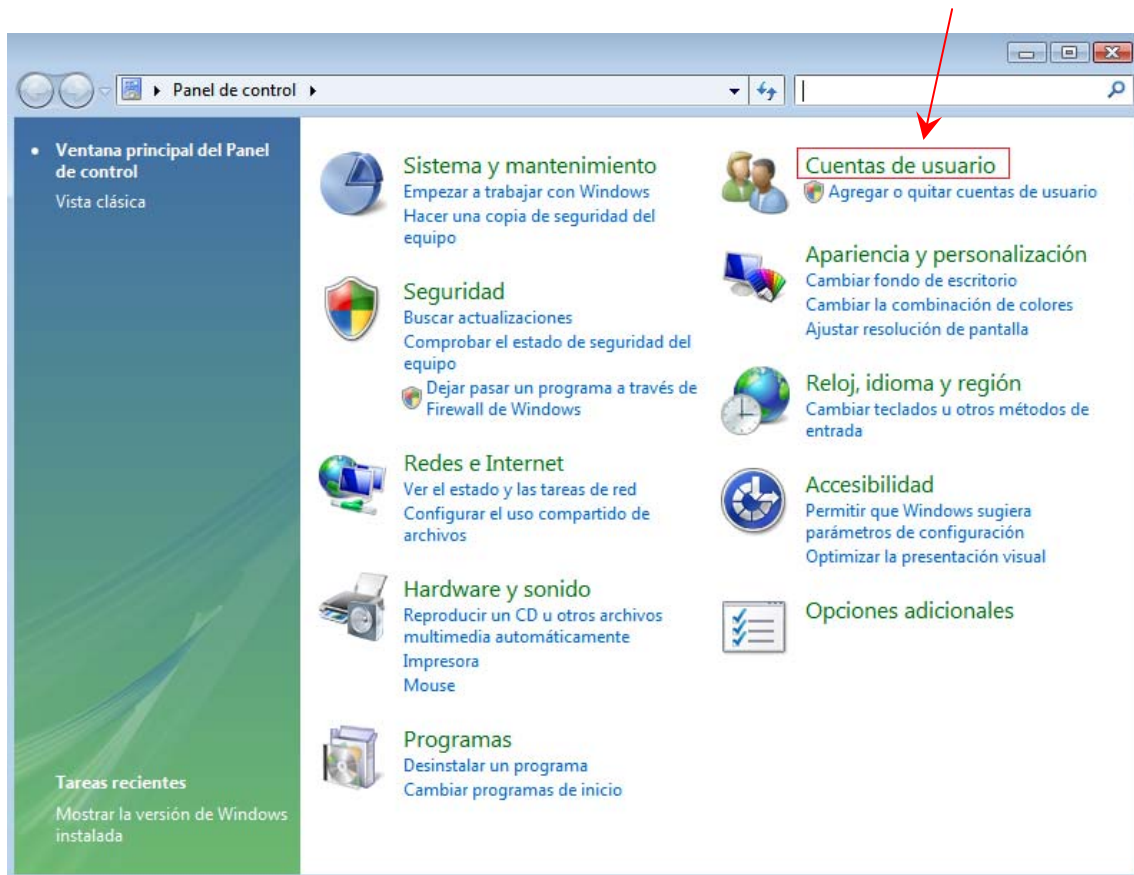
Panel de control

Ventana principal del Panel de control
Vista clásica

Sistema y mantenimiento
Empezar a trabajar con Windows
Hacer una copia de seguridad del equipo

Seguridad
Buscar actualizaciones
Comprobar el estado de seguridad del equipo
Dejar pasar un programa a través de Firewall de Windows

Redes e Internet
Ver el estado y las tareas de red
Configurar el uso compartido de archivos

Hardware y sonido
Reproducir un CD u otros archivos multimedia automáticamente
Impresora
Mouse

Programas
Desinstalar un programa
Cambiar programas de inicio

Cuentas de usuario
Agregar o quitar cuentas de usuario

Apariencia y personalización
Cambiar fondo de escritorio
Cambiar la combinación de colores
Ajustar resolución de pantalla

Reloj, idioma y región
Cambiar teclados u otros métodos de entrada

Accesibilidad
Permitir que Windows sugiera parámetros de configuración
Optimizar la presentación visual

Opciones adicionales

Tareas recientes
Mostrar la versión de Windows instalada